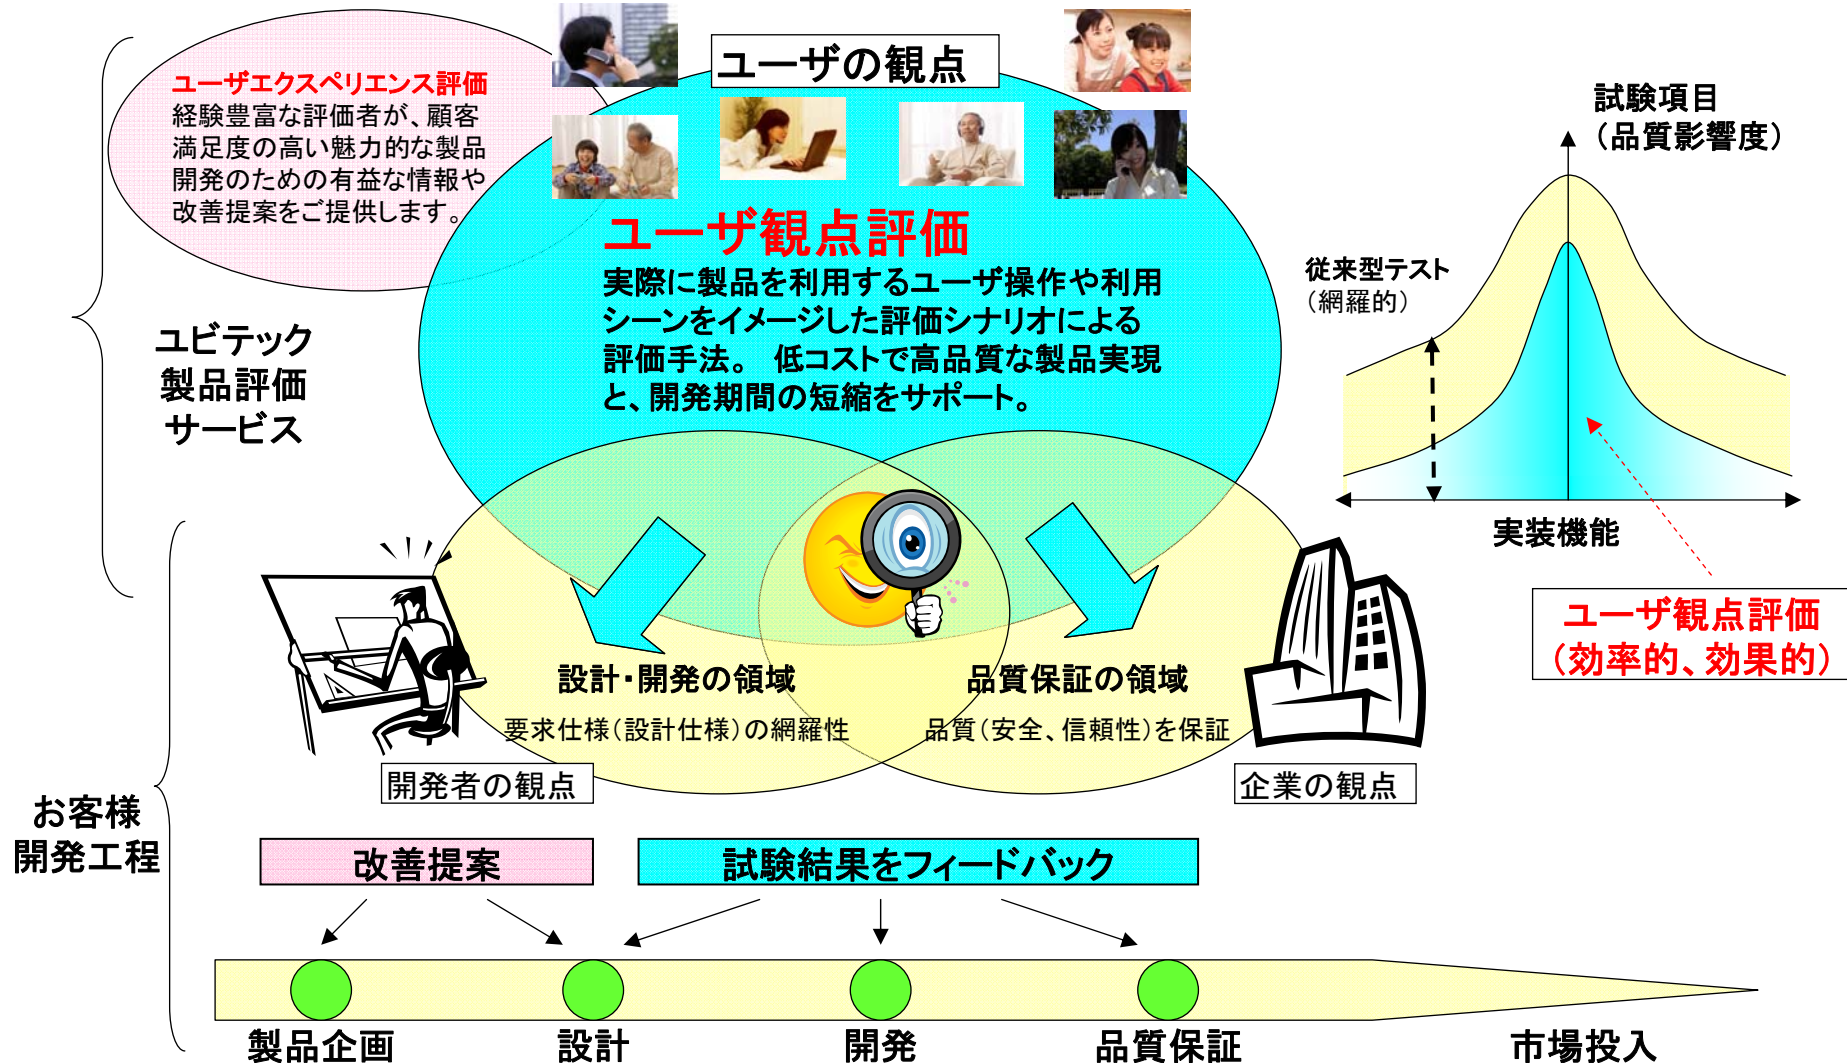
ユーザエクスペリエンス評価
経験豊富な評価者が、顧客満足度の高い魅力的な製品開発のための有益な情報や改善提案をご提供します。

ユーザの観点

ユーザ観点評価
実際に製品を利用するユーザ操作や利用シーンをイメージした評価シナリオによる評価手法。 低コストで高品質な製品実現と、開発期間の短縮をサポート。

ユビテック
製品評価
サービス

試験項目
（品質影響度）

従来型テスト
（網羅的）

実装機能

ユーザ観点評価
（効率的、効果的）

設計・開発の領域
要求仕様（設計仕様）の網羅性

品質保証の領域
品質（安全、信頼性）を保証

開発者の観点

企業の観点

お客様
開発工程

改善提案

試験結果をフィードバック

製品企画
設計
開発
品質保証
市場投入